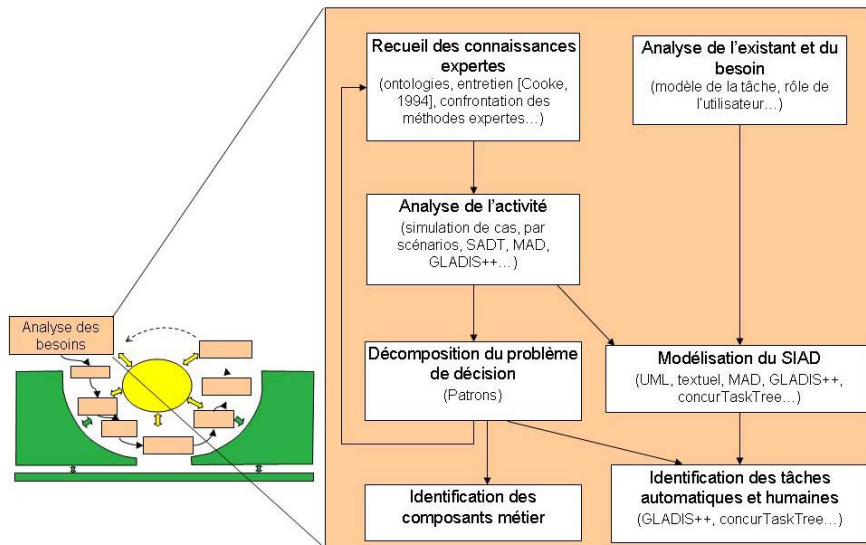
Analyse des besoins

Recueil des connaissances expertes
(ontologies, entretien [Cooke, 1994], confrontation des méthodes expertes…)

Analyse de l'existant et du besoin
(modèle de la tâche, rôle de l'utilisateur…)

Analyse de l'activité
(simulation de cas, par scénarios, SADT, MAD, GLADIS++…)

Décomposition du problème de décision
(Patrons)

Modélisation du SIAD
(UML, textuel, MAD, GLADIS++, concurTaskTree…)

Identification des composants métier

Identification des tâches automatiques et humaines
(GLADIS++, concurTaskTree…)